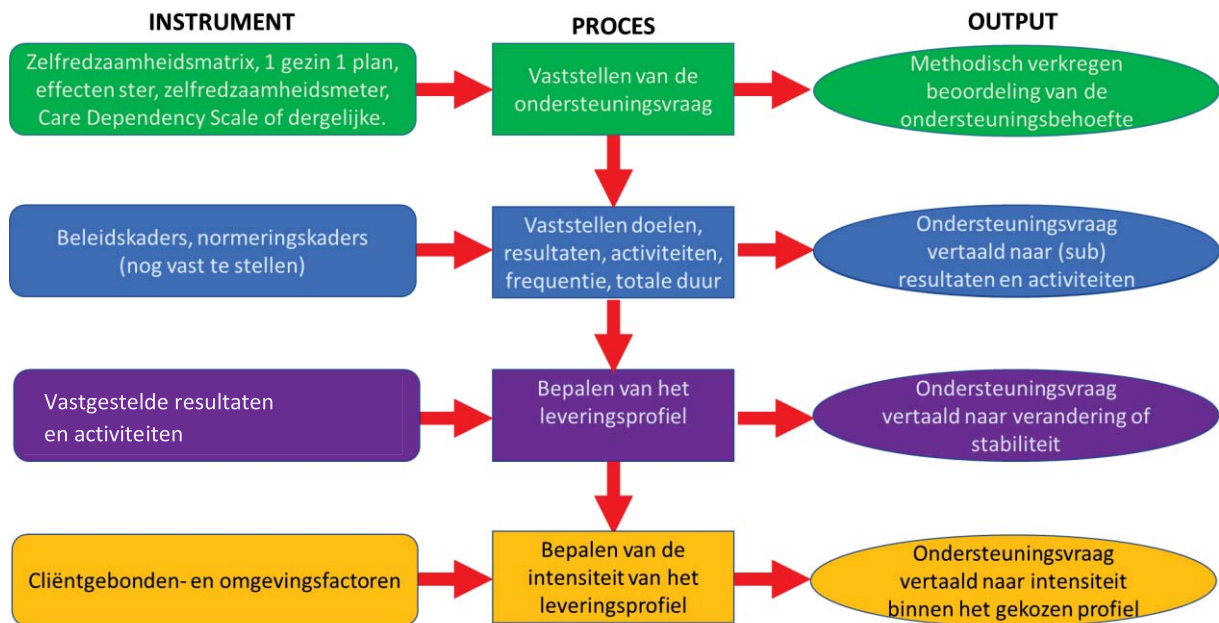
INSTRUMENT

PROCES

OUTPUT

Zelfredzaamheidsmatrix, 1 gezin 1 plan, effecten ster, zelfredzaamheidsmeter, Care Dependency Scale of dergelijke.

Vaststellen van de ondersteuningsvraag

Methodisch verkregen beoordeling van de ondersteuningsbehoefte

Beleidskaders, normeringskaders (nog vast te stellen)

Vaststellen doelen, resultaten, activiteiten, frequentie, totale duur

Ondersteuningsvraag vertaald naar (sub) resultaten en activiteiten

Vastgestelde resultaten en activiteiten

Bepalen van het leveringsprofiel

Ondersteuningsvraag vertaald naar verandering of stabiliteit

Cliëntgebonden- en omgevingsfactoren

Bepalen van de intensiteit van het leveringsprofiel

Ondersteuningsvraag vertaald naar intensiteit binnen het gekozen profiel